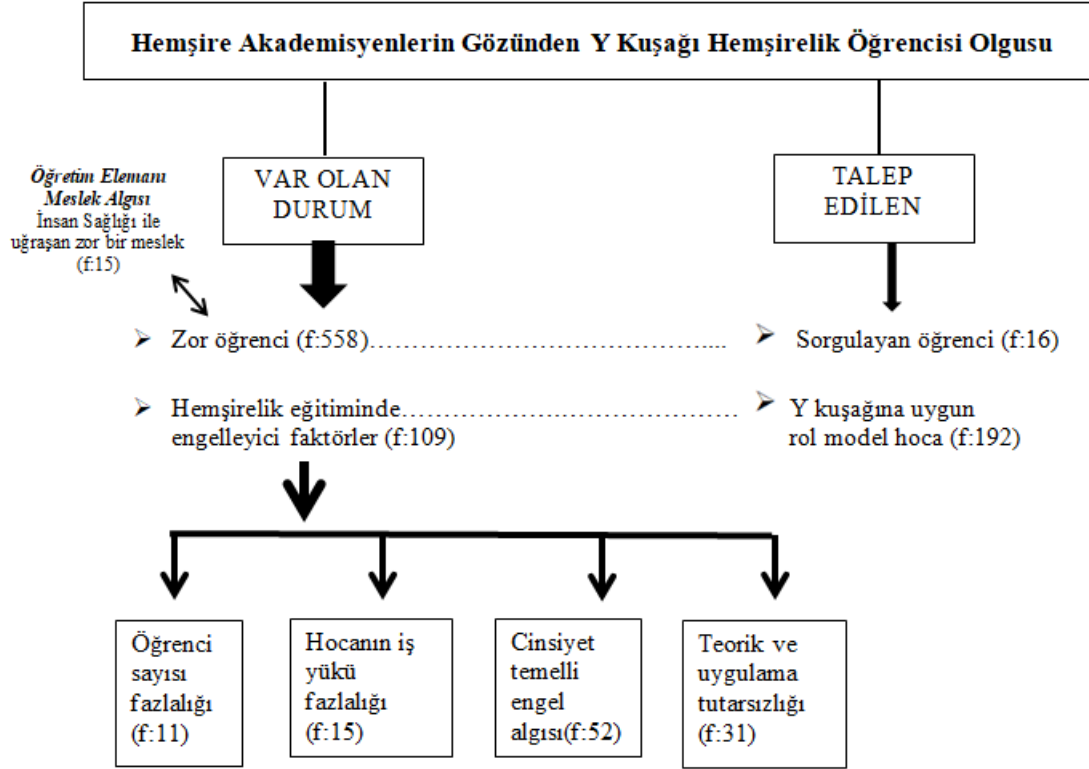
Hemşire Akademisyenlerin Gözünden Y Kuşağı Hemşirelik Öğrencisi Olgusu

Öğretim Elemanı Meslek Algısı
İnsan Sağlığı ile uğraşan zor bir meslek (f:15)

VAR OLAN DURUM

TALEP EDİLEN

➢ Zor öğrenci (f:558)…………………………………………...

➢ Sorgulayan öğrenci (f:16)

➢ Hemşirelik eğitiminde……………………………………… engelleyici faktörler (f:109)

➢ Y kuşağına uygun rol model hoca (f:192)

Öğrenci sayısı fazlalığı (f:11)

Hocanın iş yükü fazlalığı (f:15)

Cinsiyet temelli engel algısı(f:52)

Teorik ve uygulama tutarsızlığı (f:31)